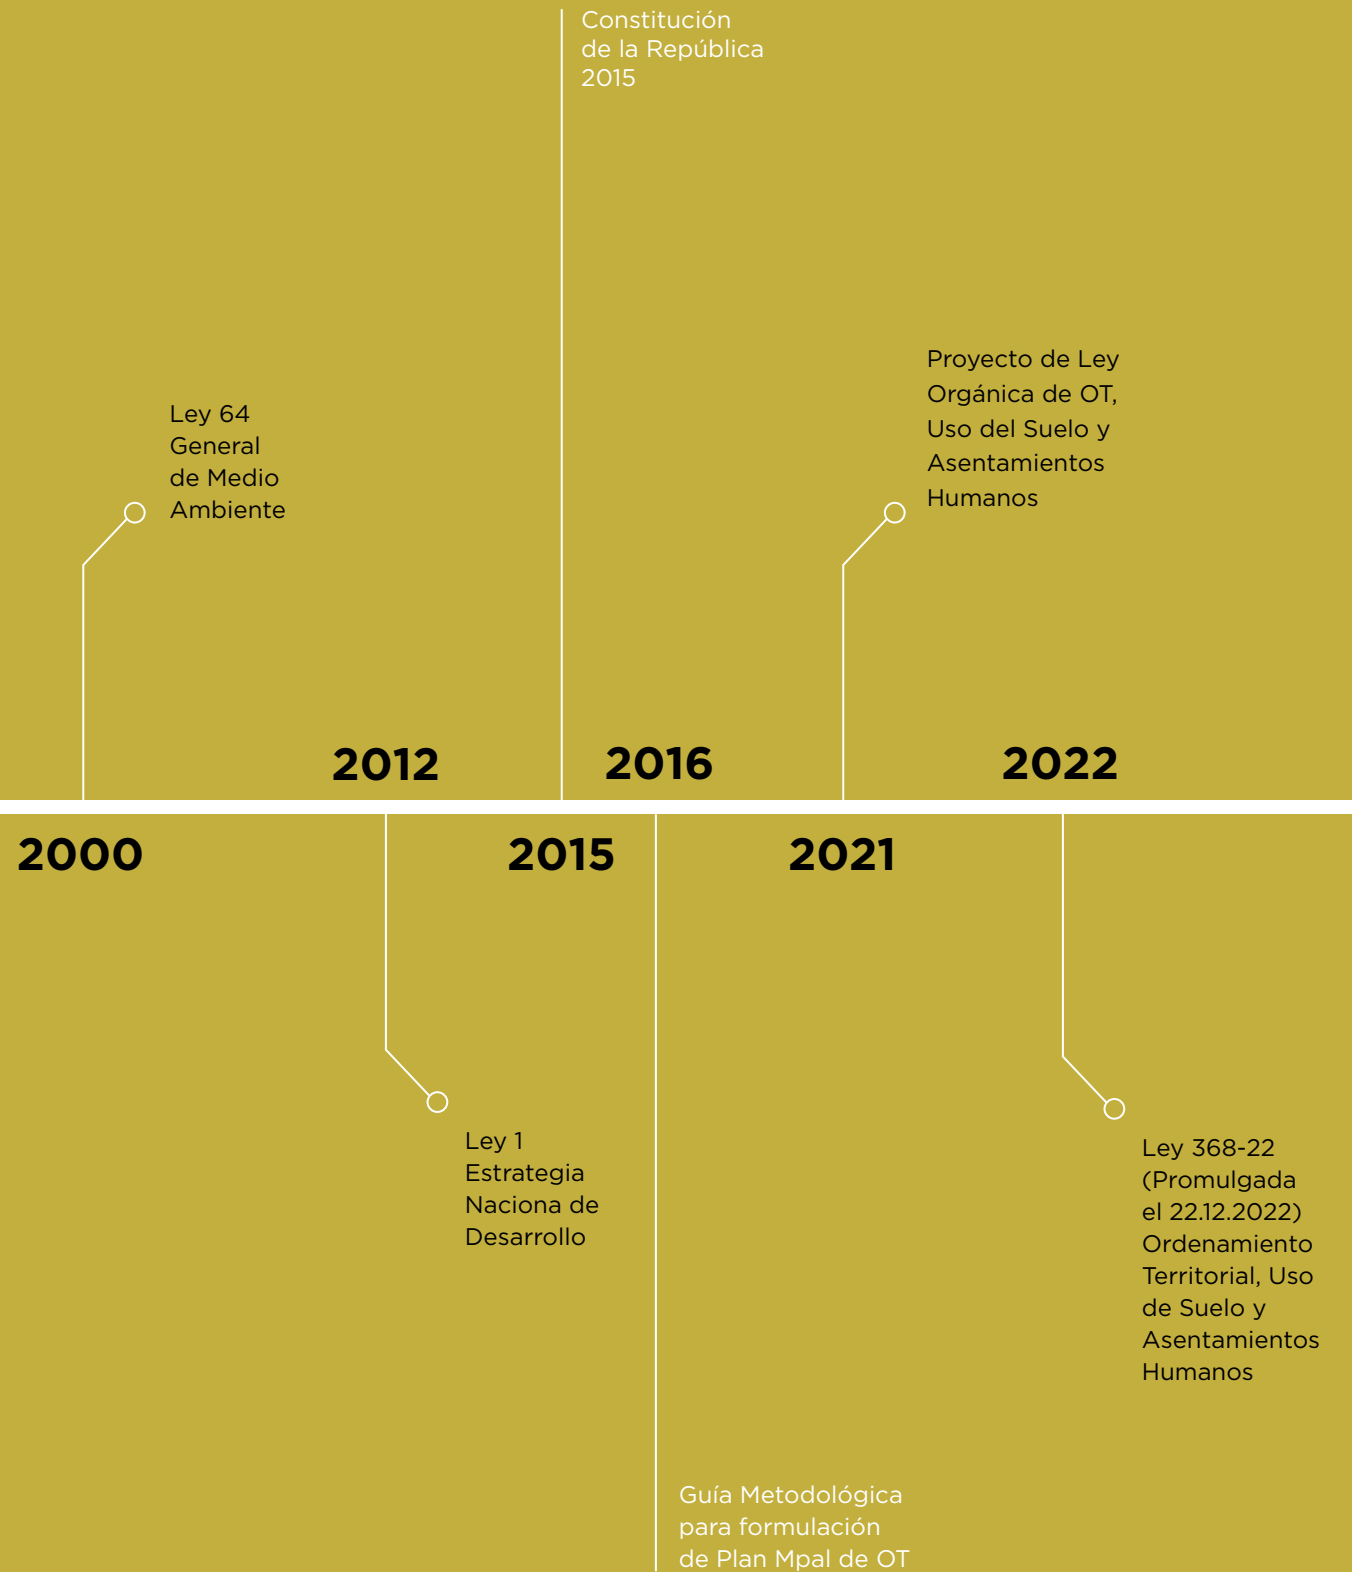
Constitución de la República 2015

Ley 64 General de Medio Ambiente

Proyecto de Ley Orgánica de OT, Uso del Suelo y Asentamientos Humanos

2012

2016

2022

2000

2015

2021

Ley 1 Estrategia Naciona de Desarrollo

Ley 368-22 (Promulgada el 22.12.2022) Ordenamiento Territorial, Uso de Suelo y Asentamientos Humanos

Guía Metodológica para formulación de Plan Mpal de OT